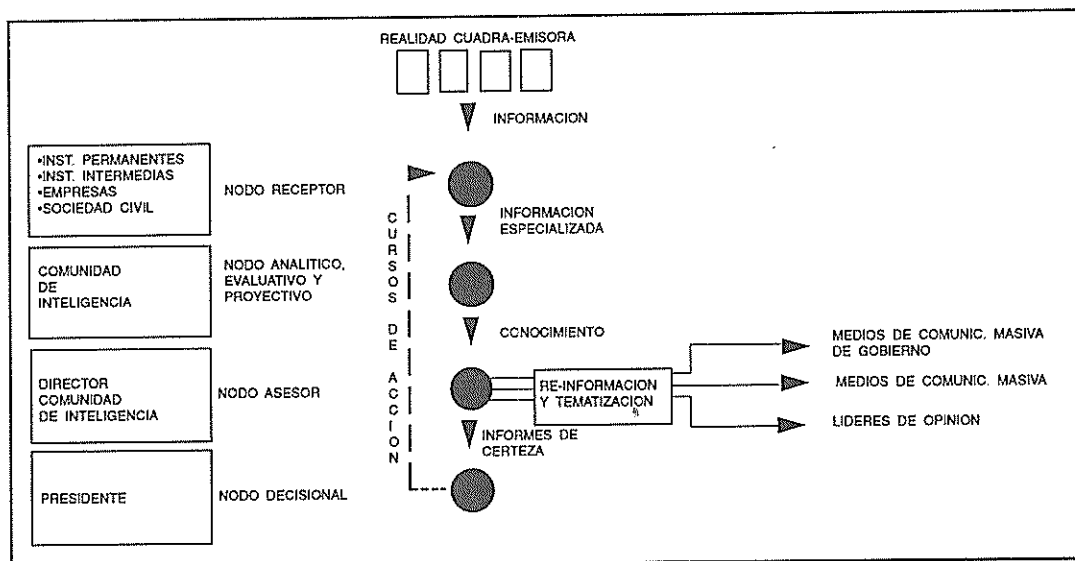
REALIDAD CUADRA-EMISORA

INFORMACION

•INST. PERMANENTES
•INST. INTERMEDIAS
•EMPRESAS
•SOCIEDAD CIVIL

NODO RECEPTOR

CURSOS DE ACCION

INFORMACION ESPECIALIZADA

COMUNIDAD DE INTELIGENCIA

NODO ANALITICO, EVALUATIVO Y PROYECTIVO

CCNOCIMIENTO

DIRECTOR COMUNIDAD DE INTELIGENCIA

NODO ASESOR

RE-INFORMACION Y TEMATIZACION

MEDIOS DE COMUNIC. MASIVA DE GOBIERNO

MEDIOS DE COMUNIC. MASIVA

LIDERES DE OPINION

INFORMES DE CERTEZA

PRESIDENTE

NODO DECISIONAL